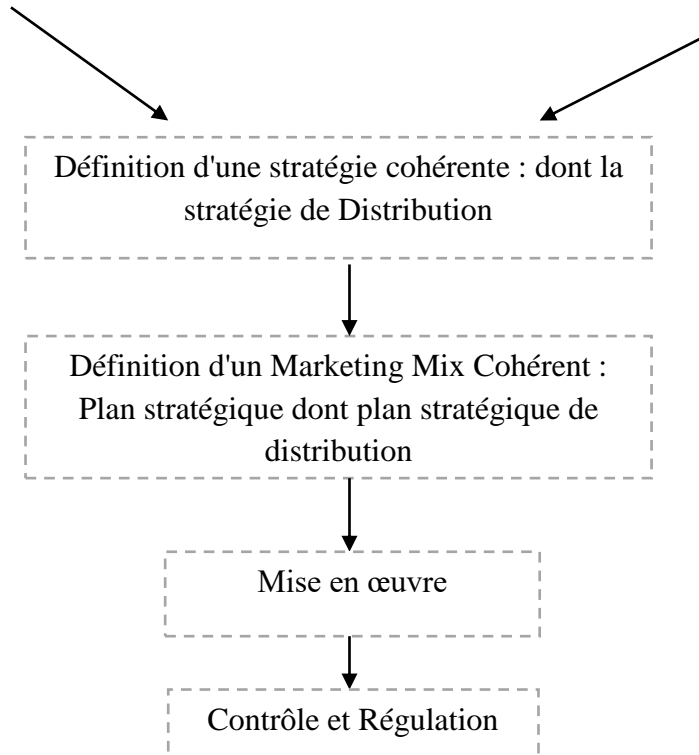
Définition d'une stratégie cohérente : dont la stratégie de Distribution

Définition d'un Marketing Mix Cohérent : Plan stratégique dont plan stratégique de distribution

Mise en œuvre

Contrôle et Régulation